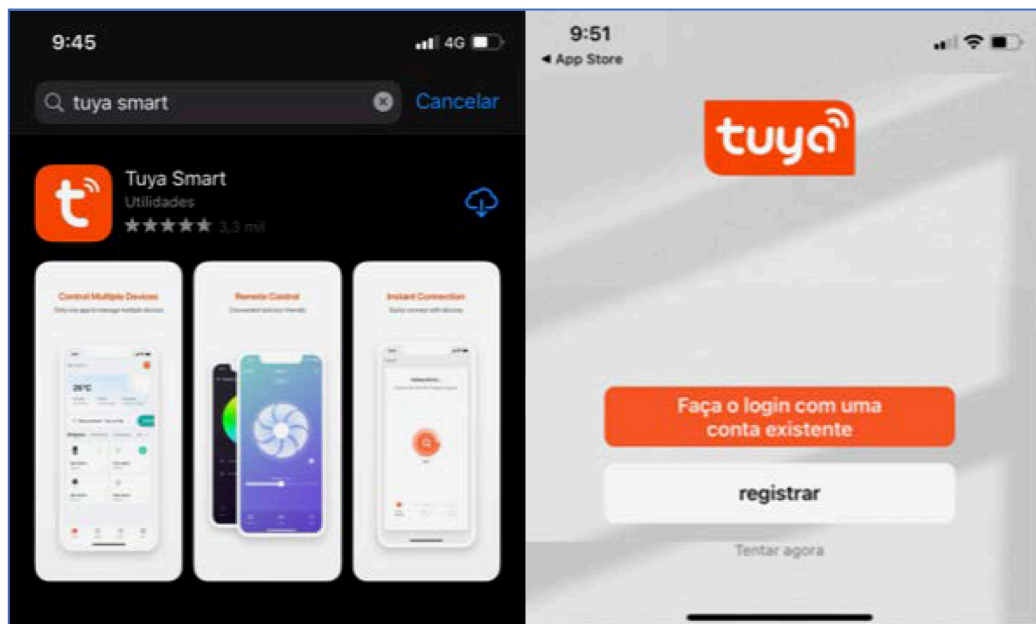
9:45

4G

tuya smart

Cancelar

Tuya Smart

Utilidades

★★★★★ 3,3 mil

Control Multiple Devices

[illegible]

26°C

Remote Control

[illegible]

Instant Connection

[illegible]

9:51

◂ App Store

tuya

Faça o login com uma conta existente

registrar

Tentar agora